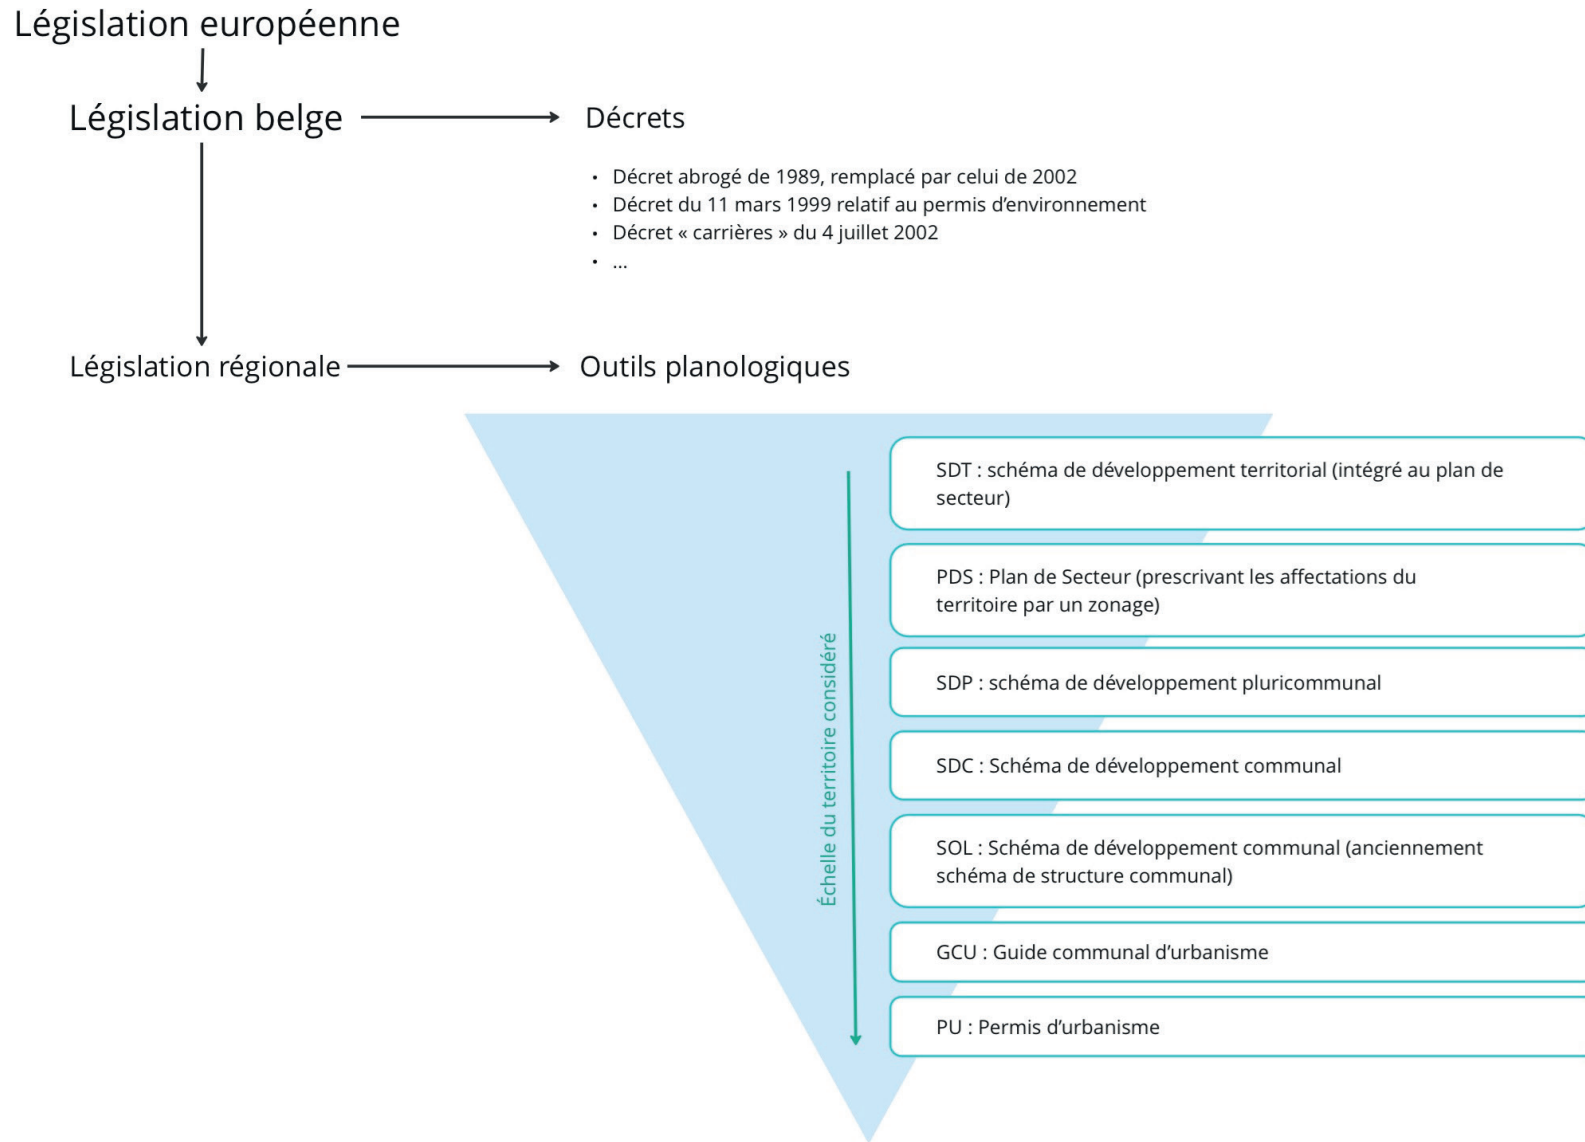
Législation européenne

Législation belge

Décrets

- Décret abrogé de 1989, remplacé par celui de 2002
- Décret du 11 mars 1999 relatif au permis d'environnement
- Décret « carrières » du 4 juillet 2002
- ...

Législation régionale

Outils planologiques

Échelle du territoire considéré

SDT : schéma de développement territorial (intégré au plan de secteur)

PDS : Plan de Secteur (prescrivant les affectations du territoire par un zonage)

SDP : schéma de développement pluricommunal

SDC : Schéma de développement communal

SOL : Schéma de développement communal (anciennement schéma de structure communal)

GCU : Guide communal d'urbanisme

PU : Permis d'urbanisme